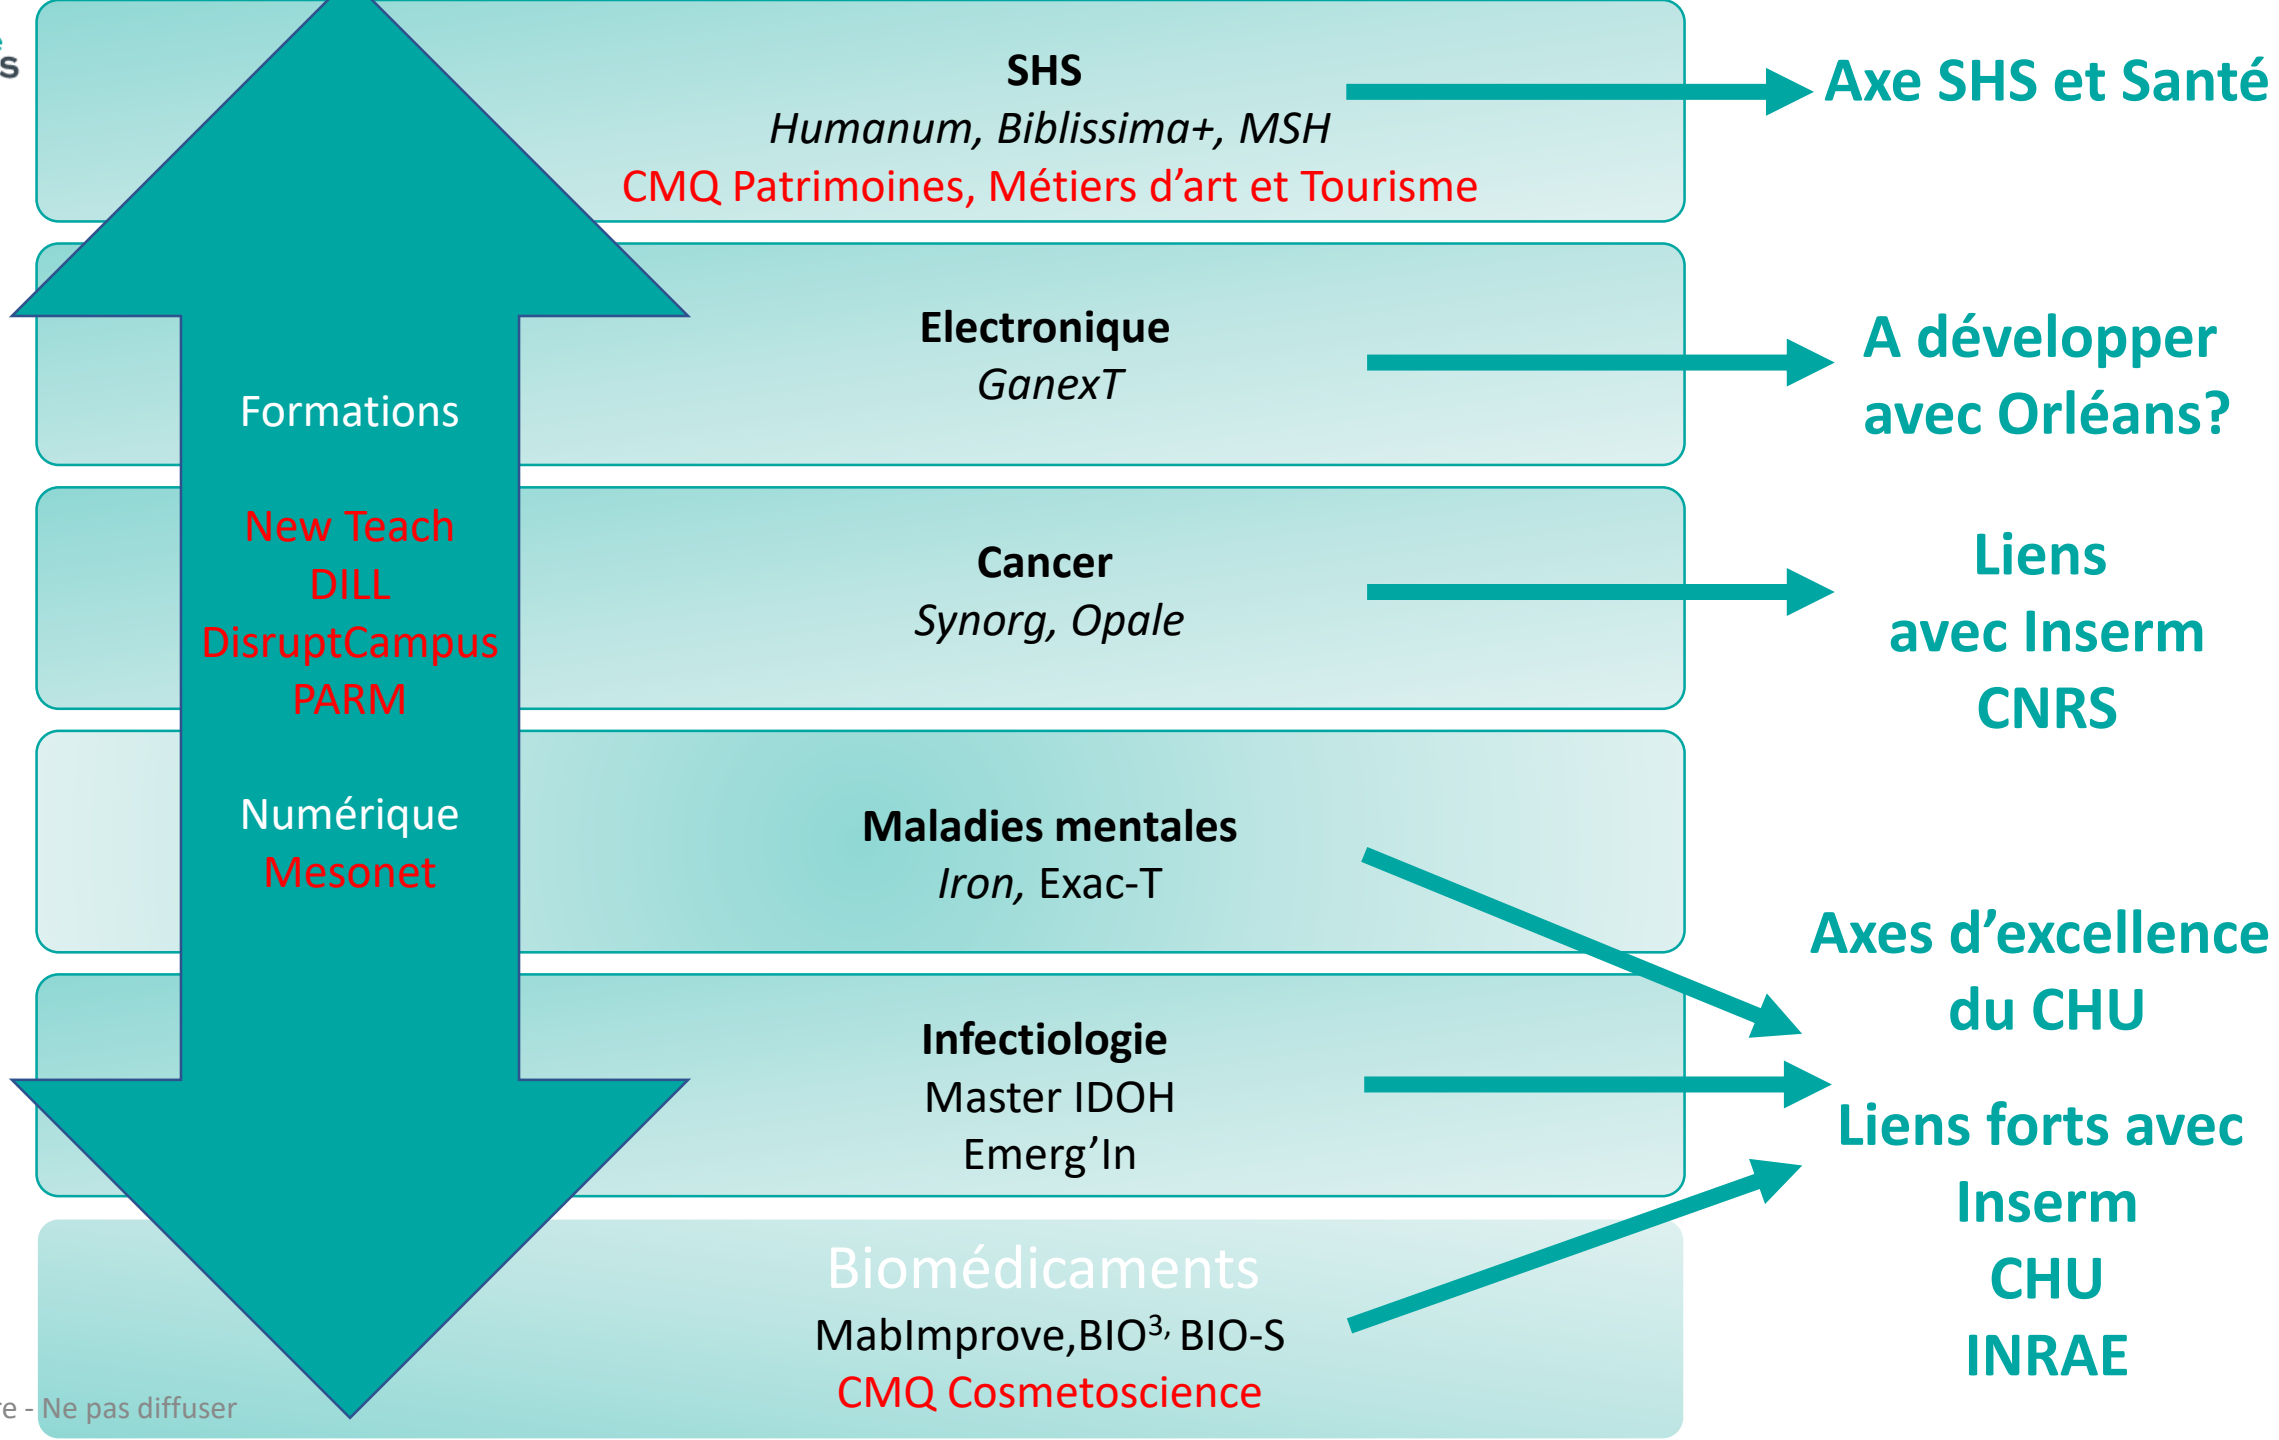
s

SHS
Humanum, Biblissima+, MSH
CMQ Patrimoines, Métiers d'art et Tourisme

Axe SHS et Santé

Electronique
GanexT

A développer avec Orléans?

Cancer
Synorg, Opale

Liens avec Inserm CNRS

Maladies mentales
Iron, Exac-T

Axes d'excellence du CHU

Infectiologie
Master IDOH
Emerg'In

Liens forts avec Inserm CHU INRAE

Biomédicaments
MabImprove,BIO$^{3,}$ BIO-S
CMQ Cosmetoscience

Formations

New Teach
DILL
DisruptCampus
PARM

Numérique
Mesonet

re - Ne pas diffuser